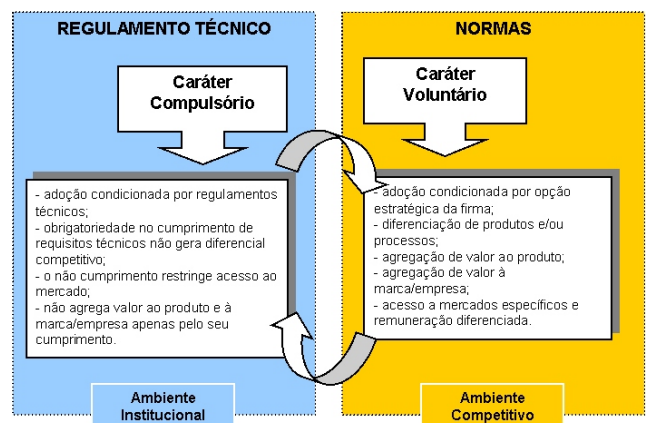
REGULAMENTO TÉCNICO

Caráter Compulsório

- adoção condicionada por regulamentos técnicos;
- obrigatoriedade no cumprimento de requisitos técnicos não gera diferencial competitivo;
- o não cumprimento restringe acesso ao mercado;
- não agrega valor ao produto e à marca/empresa apenas pelo seu cumprimento.

Ambiente Institucional

NORMAS

Caráter Voluntário

- adoção condicionada por opção estratégica da firma;
- diferenciação de produtos e/ou processos;
- agregação de valor ao produto;
- agregação de valor à marca/empresa;
- acesso a mercados específicos e remuneração diferenciada.

Ambiente Competitivo